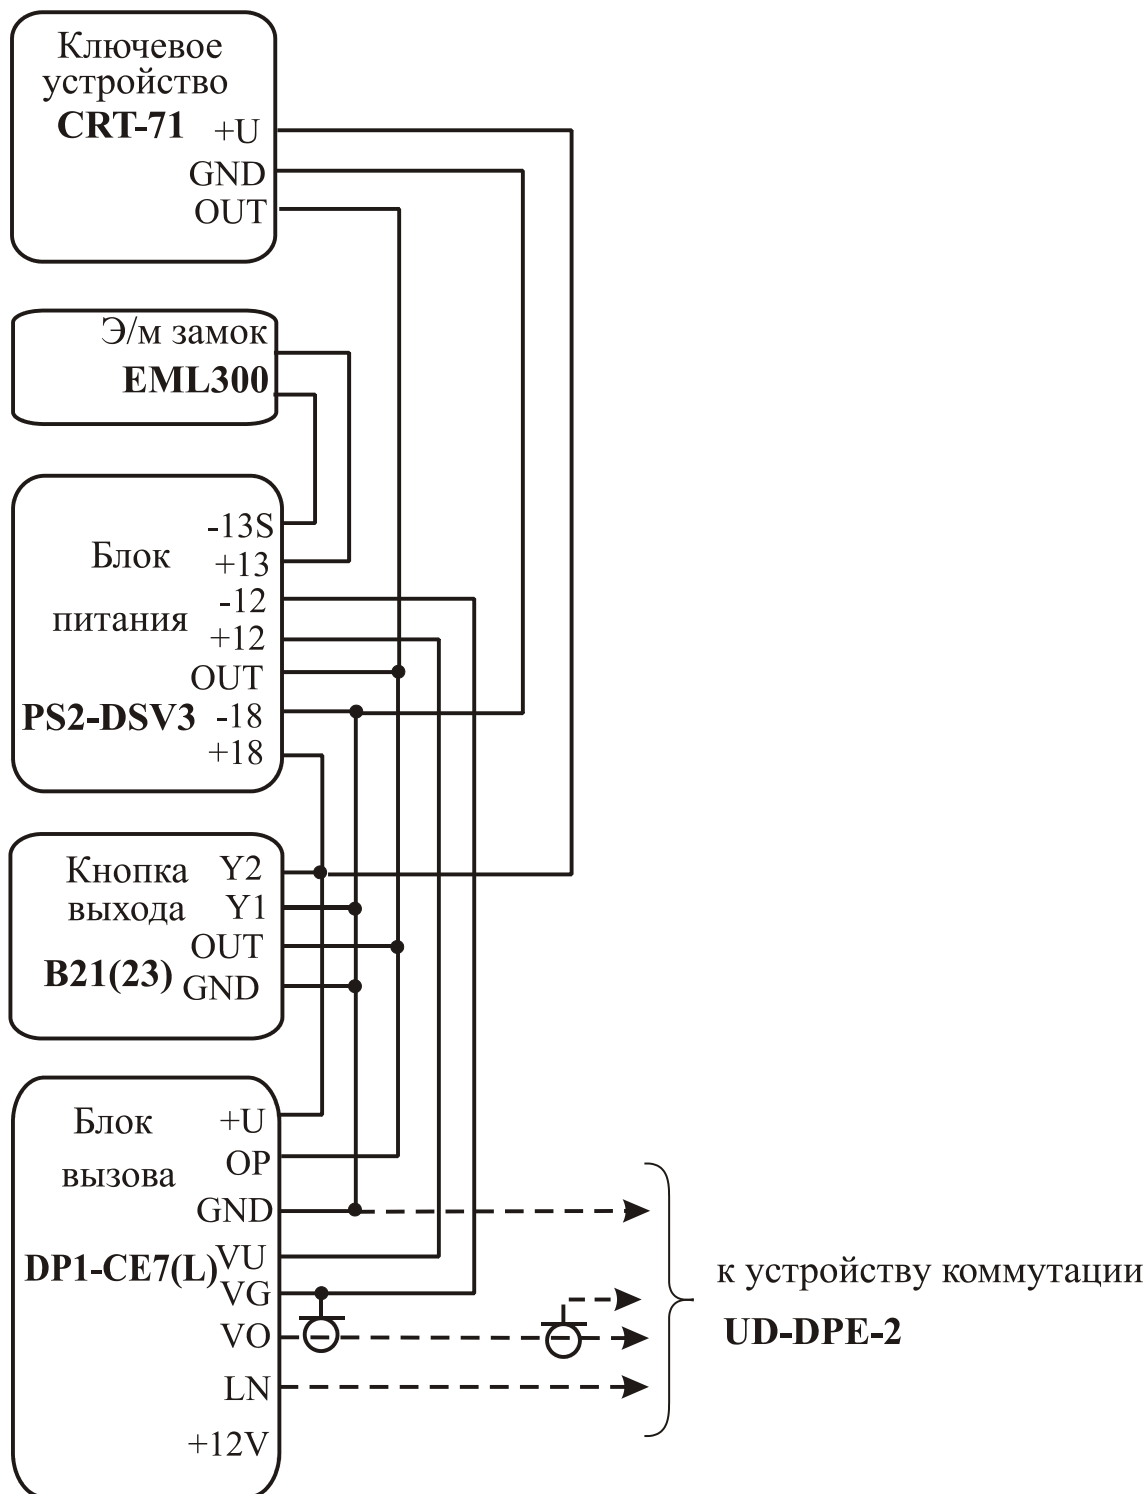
Ключевое устройство
CRT-71
+U
GND
OUT

Э/м замок
EML300

Блок питания
PS2-DSV3
-13S
+13
-12
+12
OUT
-18
+18

Кнопка выхода
B21(23)
Y2
Y1
OUT
GND

Блок вызова
DP1-CE7(L)
+U
OP
GND
VU
VG
VO
LN
+12V

к устройству коммутации
UD-DPE-2